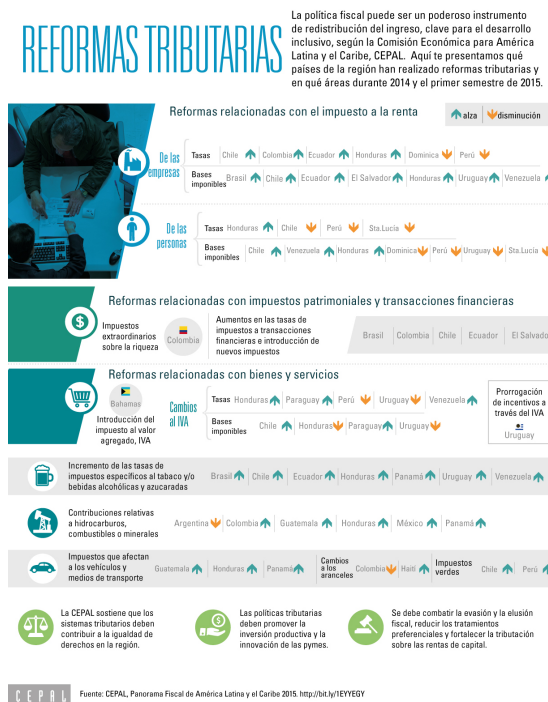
REFORMAS TRIBUTARIAS

La política fiscal puede ser un poderoso instrumento de redistribución del ingreso, clave para el desarrollo inclusivo, según la Comisión Económica para América Latina y el Caribe, CEPAL. Aquí te presentamos qué países de la región han realizado reformas tributarias y en qué áreas durante 2014 y el primer semestre de 2015.

Reformas relacionadas con el impuesto a la renta

alza disminución

De las empresas

Tasas Chile Colombia Ecuador Honduras Dominica Perú

Bases imponibles Brasil Chile Ecuador El Salvador Honduras Uruguay Venezuela

De las personas

Tasas Honduras Chile Perú Sta.Lucía

Bases imponibles Chile Venezuela Honduras Dominica Perú Uruguay Sta.Lucía

Reformas relacionadas con impuestos patrimoniales y transacciones financieras

Impuestos extraordinarios sobre la riqueza Colombia

Aumentos en las tasas de impuestos a transacciones financieras e introducción de nuevos impuestos

Brasil Colombia Chile Ecuador El Salvador

Reformas relacionadas con bienes y servicios

Bahamas

Introducción del impuesto al valor agregado, IVA

Cambios al IVA

Tasas Honduras Paraguay Perú Uruguay Venezuela

Bases imponibles Chile Honduras Paraguay Uruguay

Prorrogación de incentivos a través del IVA

Uruguay

Incremento de las tasas de impuestos específicos al tabaco y/o bebidas alcohólicas y azucaradas

Brasil Chile Ecuador Honduras Panamá Uruguay Venezuela

Contribuciones relativas a hidrocarburos, combustibles o minerales

Argentina Colombia Guatemala Honduras México Panamá

Impuestos que afectan a los vehículos y medios de transporte

Guatemala Honduras Panamá

Cambios a los aranceles Colombia Haití

Impuestos verdes Chile Perú

La CEPAL sostiene que los sistemas tributarios deben contribuir a la igualdad de derechos en la región.

Las políticas tributarias deben promover la inversión productiva y la innovación de las pymes.

Se debe combatir la evasión y la elusión fiscal, reducir los tratamientos preferenciales y fortalecer la tributación sobre las rentas de capital.

CEPAL

Fuente: CEPAL, Panorama Fiscal de América Latina y el Caribe 2015. http://bit.ly/1EYYEGY